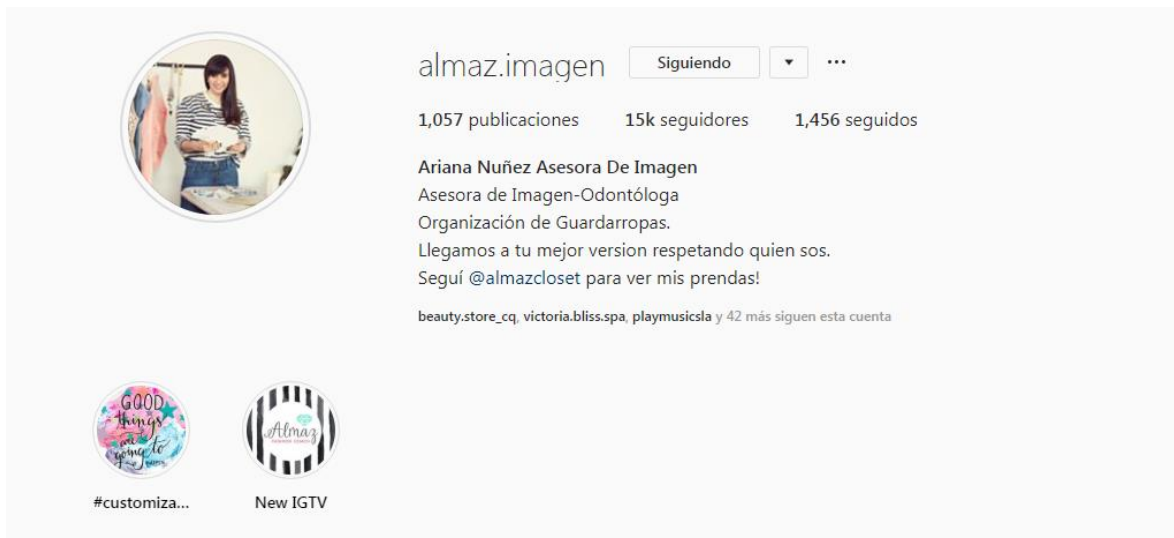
almaz.imagen Siguiendo ▾ ···

1,057 publicaciones 15k seguidores 1,456 seguidos

Ariana Nuñez Asesora De Imagen
Asesora de Imagen-Odontóloga
Organización de Guardarropas.
Llegamos a tu mejor version respetando quien sos.
Seguí @almazcloset para ver mis prendas!

beauty.store_cq, victoria.bliss.spa, playmusicsla y 42 más siguen esta cuenta

GOOD things are going to

Almaz

#customiza...

New IGTV